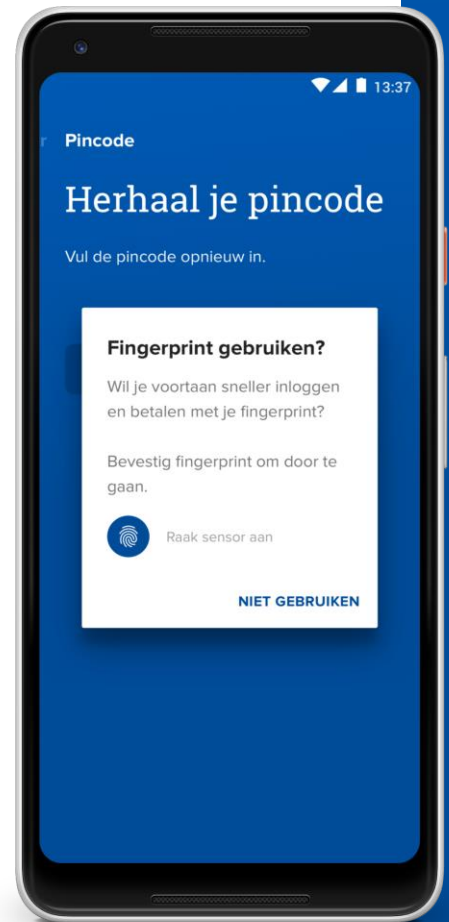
13:37

Pincode

Herhaal je pincode

Vul de pincode opnieuw in.

Fingerprint gebruiken?

Wil je voortaan sneller inloggen en betalen met je fingerprint?

Bevestig fingerprint om door te gaan.

Raak sensor aan

NIET GEBRUIKEN